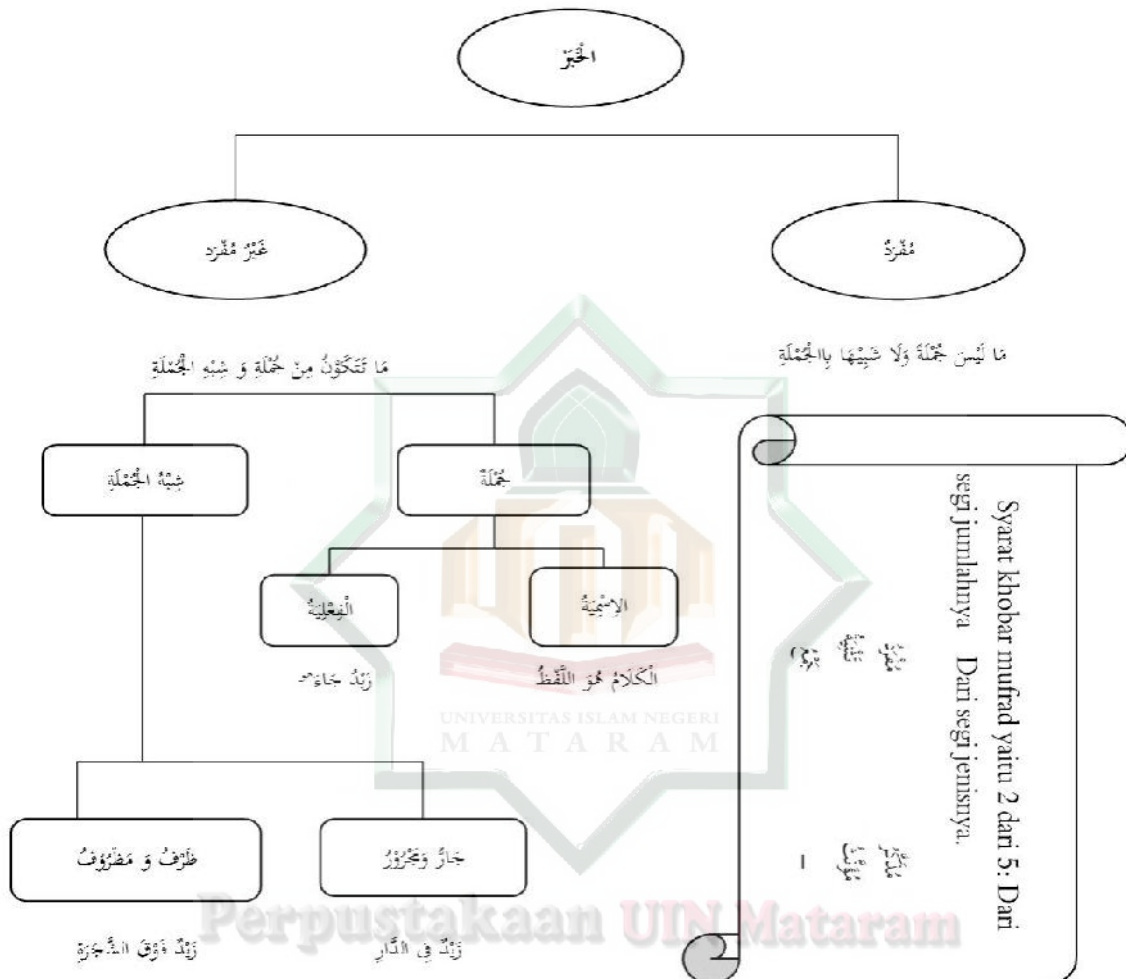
الْخَبَرُ

غَيْرُ مُفْرَد

مُفْرَدٌ

مَا يَتَكَوَّنُ مِنْ جُمْلَةٍ وَ شِبْهِ الْجُمْلَةِ

مَا لَيْسَ جُمْلَةً وَلَا شَبِيْهَا بِالْجُمْلَةِ

شِبْهُ الْجُمْلَةِ

جُمْلَةٌ

الْفِعْلِيَّةُ

الإِسْمِيَّةُ

زَيْدٌ جَاءَ

الْكَلَامُ هُوَ اللَّفْظُ

ظَرْفٌ وَ مَظْرُوْفٌ

جَارٌّ وَمَجْرُوْرٌ

زَيْدٌ فَوْقَ الشَّجَرَةِ

زَيْدٌ فِي الدَّارِ

Syarat khobar mufrad yaitu 2 dari 5: Dari segi jumlahnya Dari segi jenisnya.

مُفْرَدٌ مُثَنًّى جَمْعٌ

مُذَكَّرٌ مُؤَنَّثٌ

UNIVERSITAS ISLAM NEGERI
MATARAM

Perpustakaan UIN Mataram